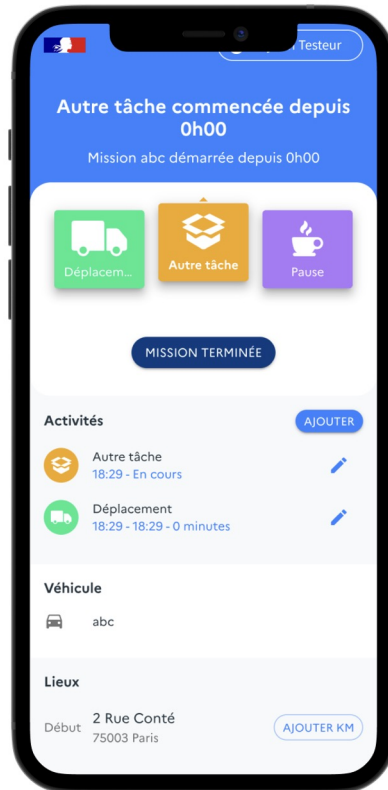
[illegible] Testeur

Autre tâche commencée depuis 0h00

Mission abc démarrée depuis 0h00

Déplacem...

Autre tâche

Pause

MISSION TERMINÉE

Activités

AJOUTER

Autre tâche
18:29 - En cours

Déplacement
18:29 - 18:29 - 0 minutes

Véhicule

abc

Lieux

Début 2 Rue Conté
75003 Paris

AJOUTER KM